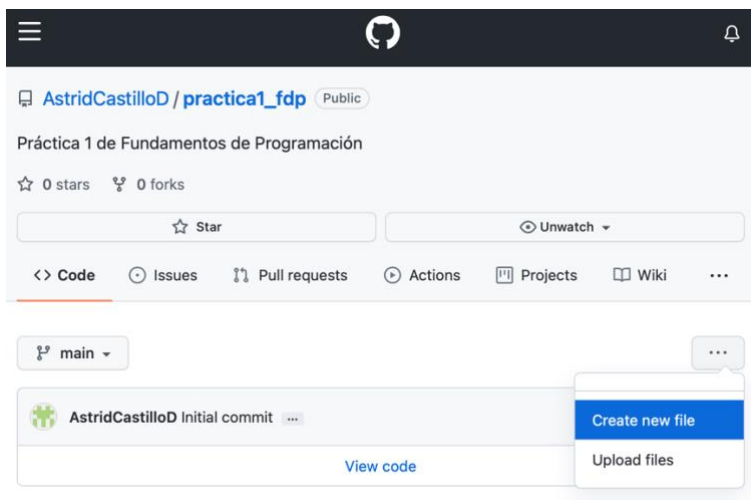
AstridCastilloD / practica1_fdp Public

Práctica 1 de Fundamentos de Programación

0 stars 0 forks

Star

Unwatch

<> Code Issues Pull requests Actions Projects Wiki ...

main

...

AstridCastilloD Initial commit ...

Create new file

Upload files

View code